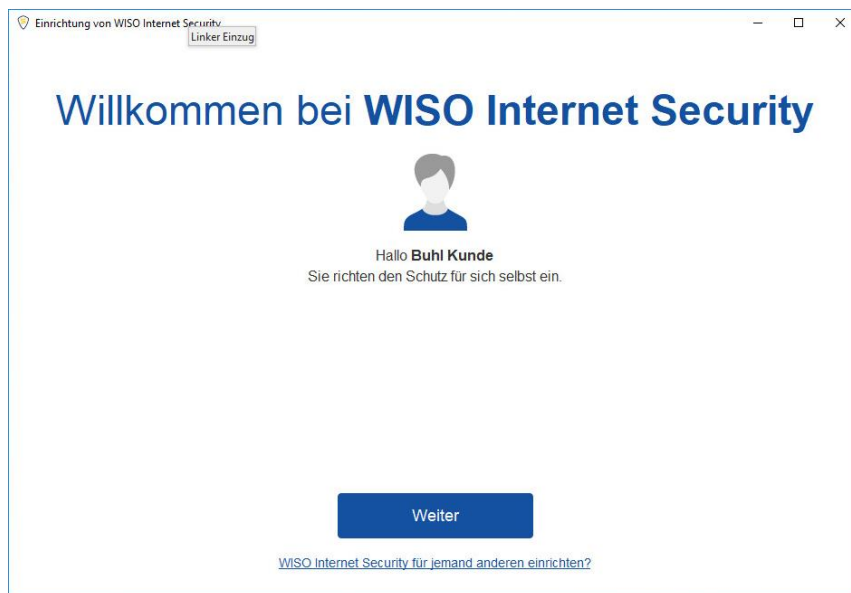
Einrichtung von WISO Internet Security

Linker Einzug

Willkommen bei **WISO Internet Security**

Hallo **Buhl Kunde**
Sie richten den Schutz für sich selbst ein.

Weiter

WISO Internet Security für jemand anderen einrichten?